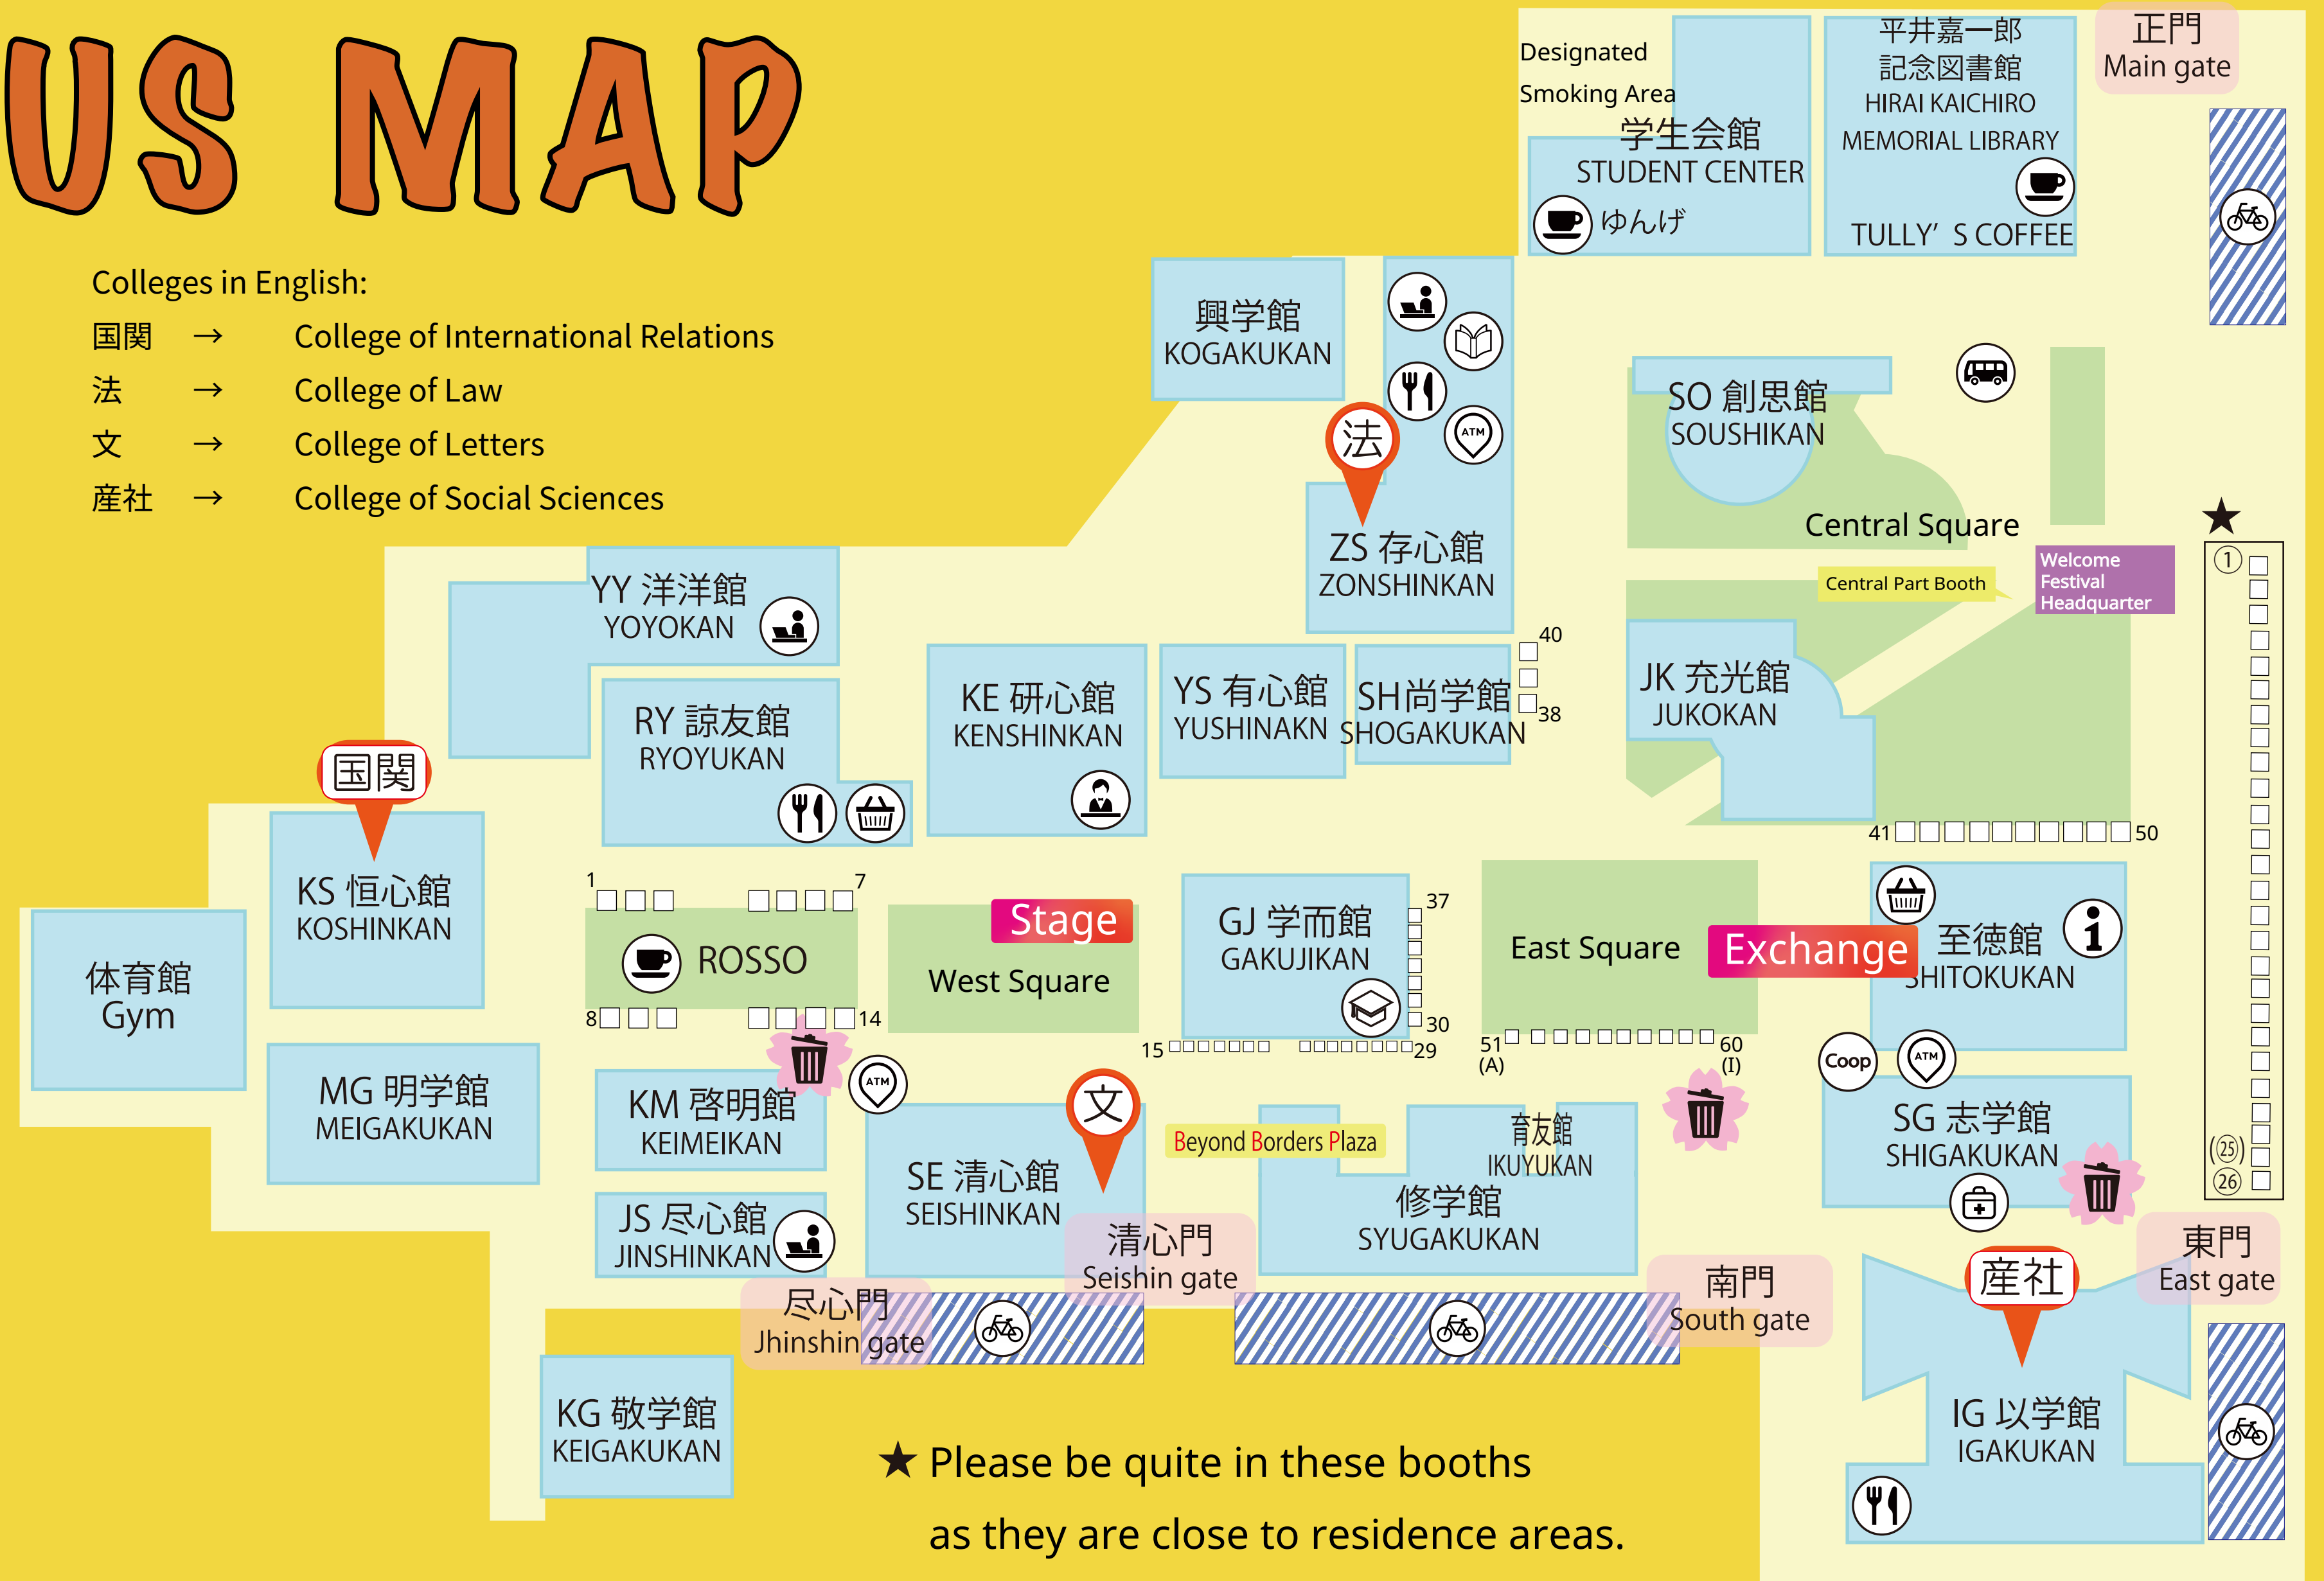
US MAP

Colleges in English:
国関 → College of International Relations
法 → College of Law
文 → College of Letters
産社 → College of Social Sciences

Designated Smoking Area
学生会館 STUDENT CENTER
ゆんげ
平井嘉一郎記念図書館 HIRAI KAICHIRO MEMORIAL LIBRARY
TULLY' S COFFEE
正門 Main gate
興学館 KOGAKUKAN
法
ZS 存心館 ZONSHINKAN
SO 創思館 SOUSHIKAN
Central Square
Central Part Booth
Welcome Festival Headquarter
YY 洋洋館 YOYOKAN
RY 諒友館 RYOYUKAN
KE 研心館 KENSHINKAN
YS 有心館 YUSHINAKN
SH尚学館 SHOGAKUKAN
40
38
JK 充光館 JUKOKAN
41 50
国関
KS 恒心館 KOSHINKAN
体育館 Gym
1 7
ROSSO
8 14
Stage
West Square
GJ 学而館 GAKUJIKAN
37
30
15 29
East Square
Exchange
至徳館 SHITOKUKAN
51 (A) 60 (I)
MG 明学館 MEIGAKUKAN
KM 啓明館 KEIMEIKAN
ATM
文
SE 清心館 SEISHINKAN
Beyond Borders Plaza
育友館 IKUYUKAN
修学館 SYUGAKUKAN
Coop
ATM
SG 志学館 SHIGAKUKAN
JS 尽心館 JINSHINKAN
尽心門 Jhinshin gate
清心門 Seishin gate
南門 South gate
産社
東門 East gate
IG 以学館 IGAKUKAN
KG 敬学館 KEIGAKUKAN
★
①
㉕
㉖
★ Please be quite in these booths as they are close to residence areas.